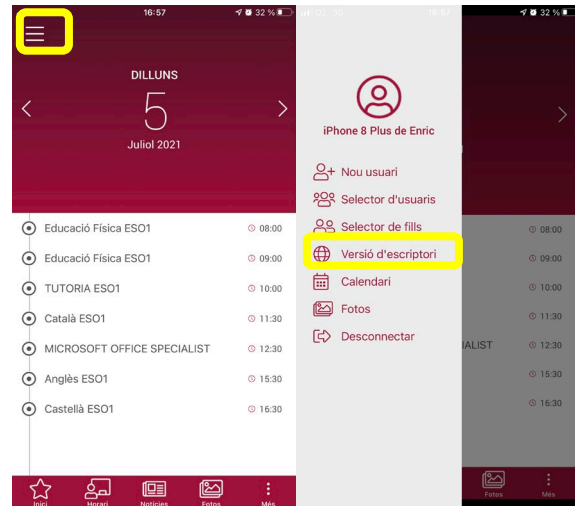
16:57

32 %

DILLUNS

5

Juliol 2021

Educació Física ESO1 08:00

Educació Física ESO1 09:00

TUTORIA ESO1 10:00

Català ESO1 11:30

MICROSOFT OFFICE SPECIALIST 12:30

Anglès ESO1 15:30

Castellà ESO1 16:30

Inici Horari Notícies Fotos Més

16:57

iPhone 8 Plus de Enric

Nou usuari

Selector d'usuaris

Selector de fills

Versió d'escriptori

Calendari

Fotos

Desconnectar

32 %

08:00

09:00

10:00

11:30

IALIST 12:30

15:30

16:30

Fotos Més